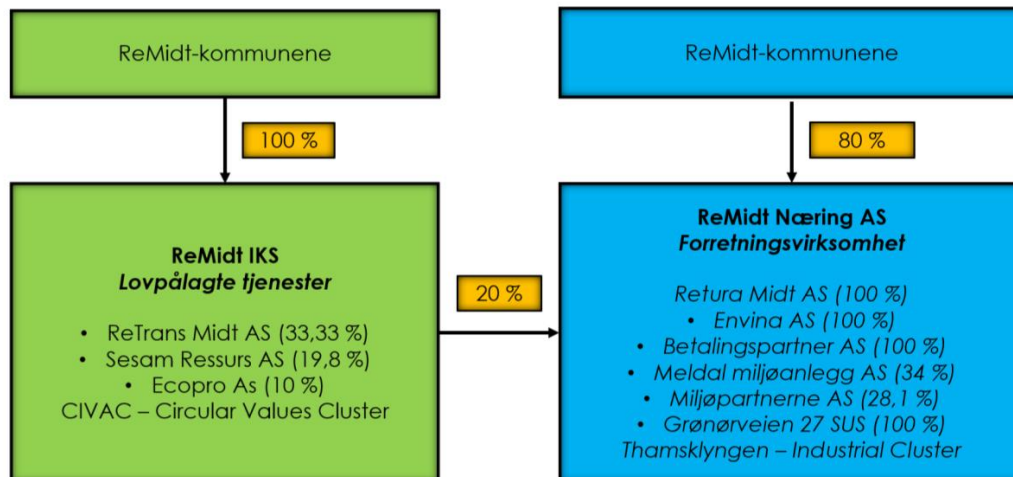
ReMidt-kommunene

100 %

ReMidt IKS
*Lovpålagte tjenester*

• ReTrans Midt AS (33,33 %)
• Sesam Ressurs AS (19,8 %)
• Ecopro As (10 %)
CIVAC – Circular Values Cluster

20 %

ReMidt-kommunene

80 %

ReMidt Næring AS
*Forretningsvirksomhet*

*Retura Midt AS (100 %)*
• *Envina AS (100 %)*
• *Betalingspartner AS (100 %)*
• *Meldal miljøanlegg AS (34 %)*
• *Miljøpartnerne AS (28,1 %)*
• *Grønørveien 27 SUS (100 %)*
*Thamsklyngen – Industrial Cluster*